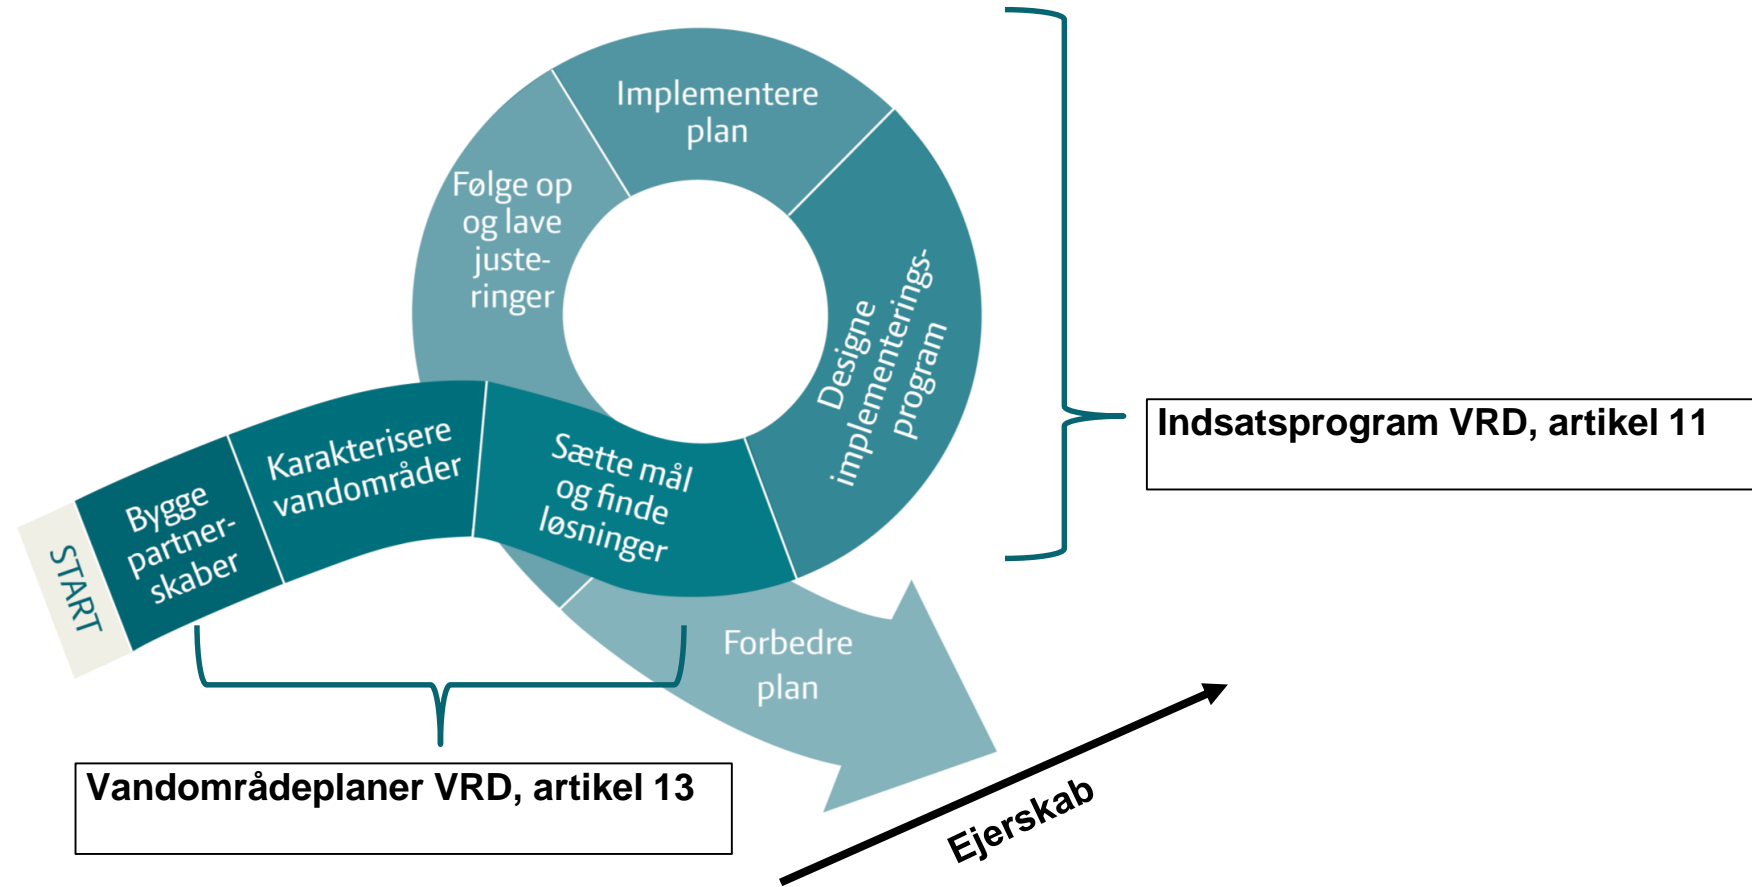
Implementere plan

Følge op og lave justeringer

Designe implementeringsprogram

Indsatsprogram VRD, artikel 11

START

Bygge partnerskaber

Karakterisere vandområder

Sætte mål og finde løsninger

Forbedre plan

Vandområdeplaner VRD, artikel 13

Ejerskab